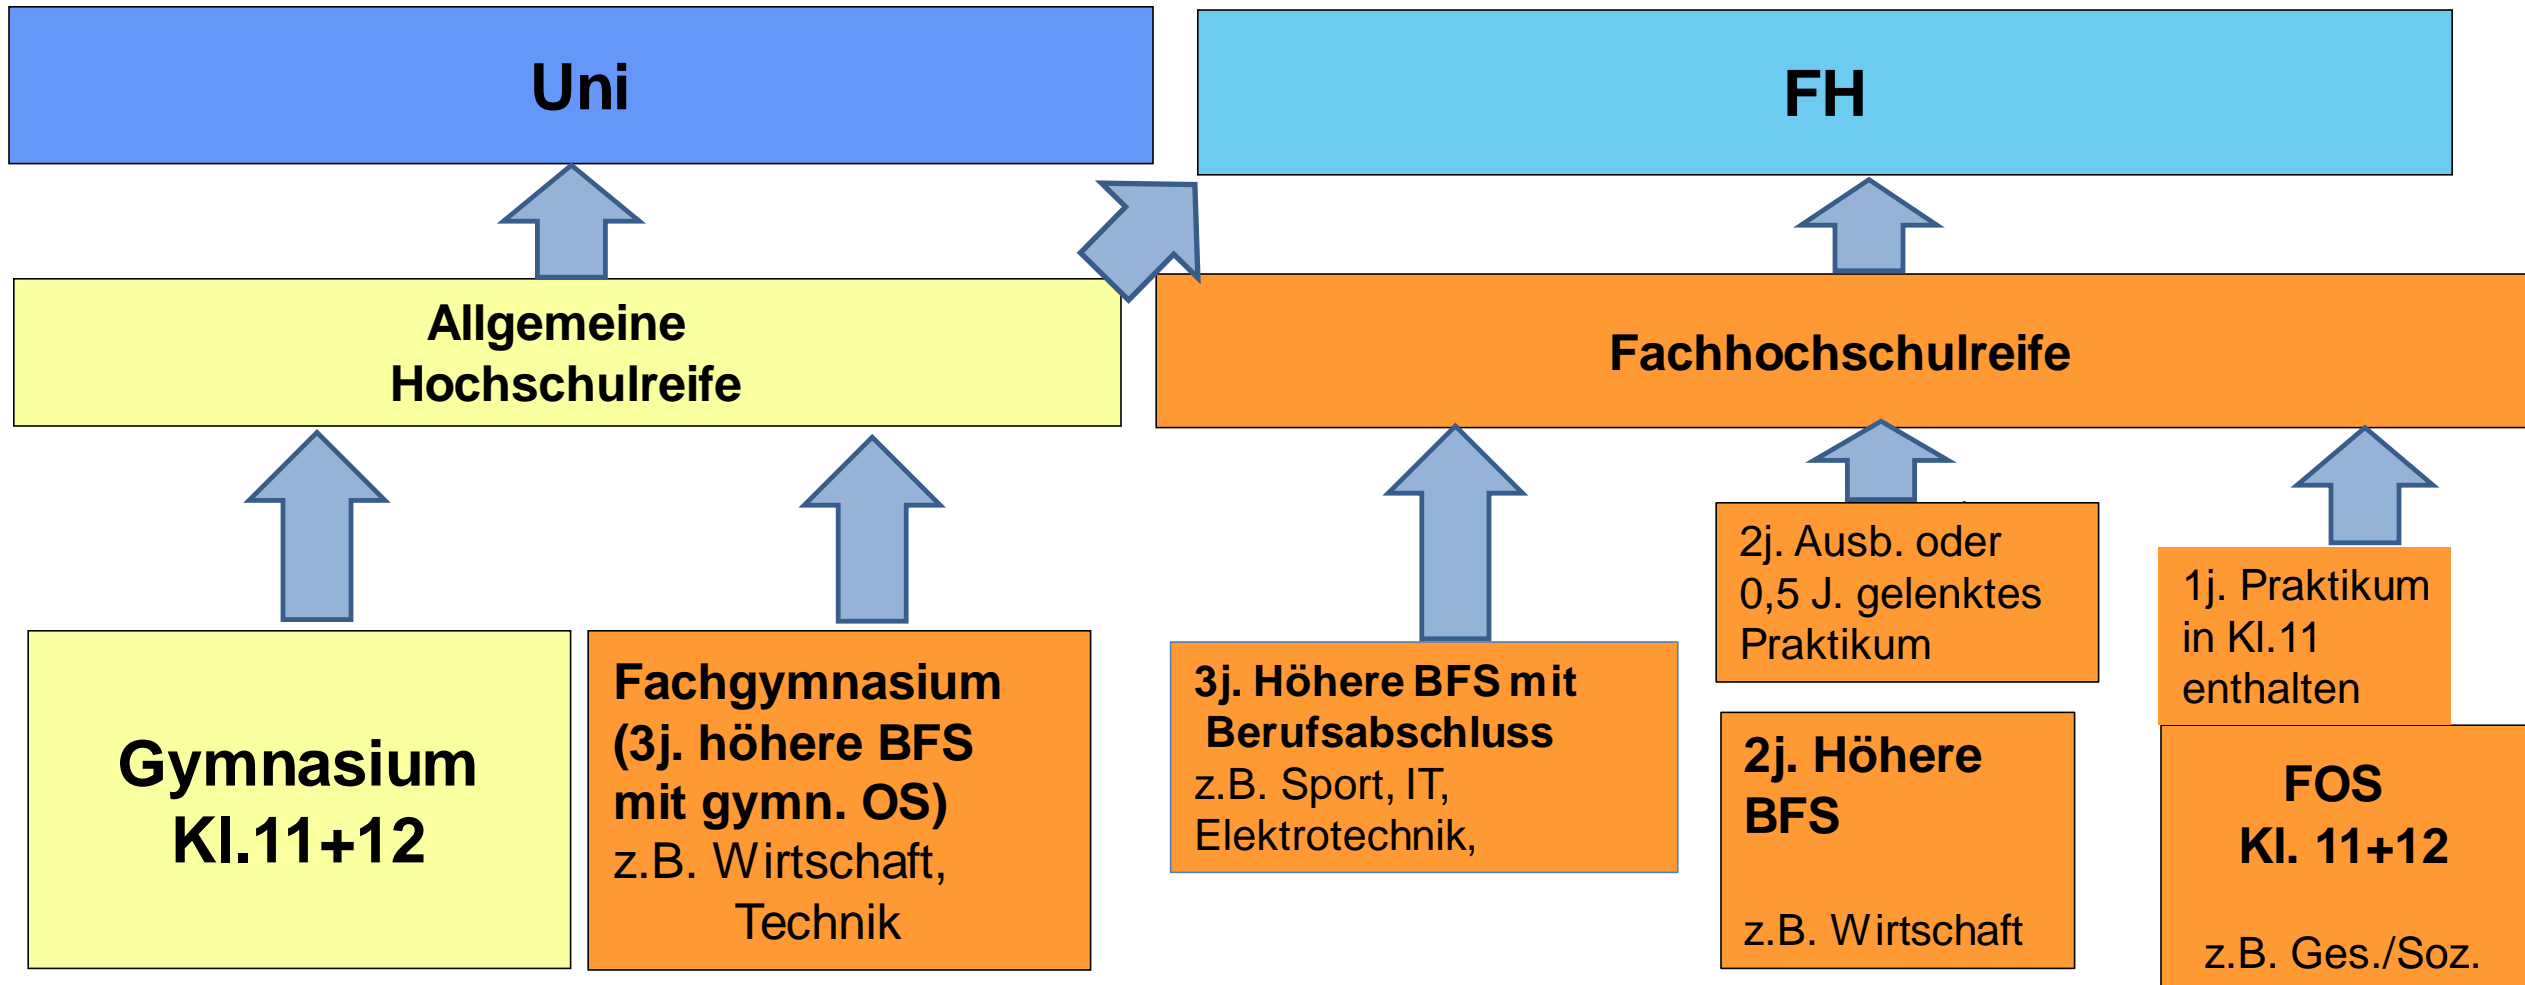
Uni

FH

Allgemeine Hochschulreife

Fachhochschulreife

Gymnasium Kl.11+12

Fachgymnasium (3j. höhere BFS mit gymn. OS) z.B. Wirtschaft, Technik

3j. Höhere BFS mit Berufsabschluss z.B. Sport, IT, Elektrotechnik,

2j. Ausb. oder 0,5 J. gelenktes Praktikum

2j. Höhere BFS

z.B. Wirtschaft

1j. Praktikum in Kl.11 enthalten

FOS Kl. 11+12

z.B. Ges./Soz.